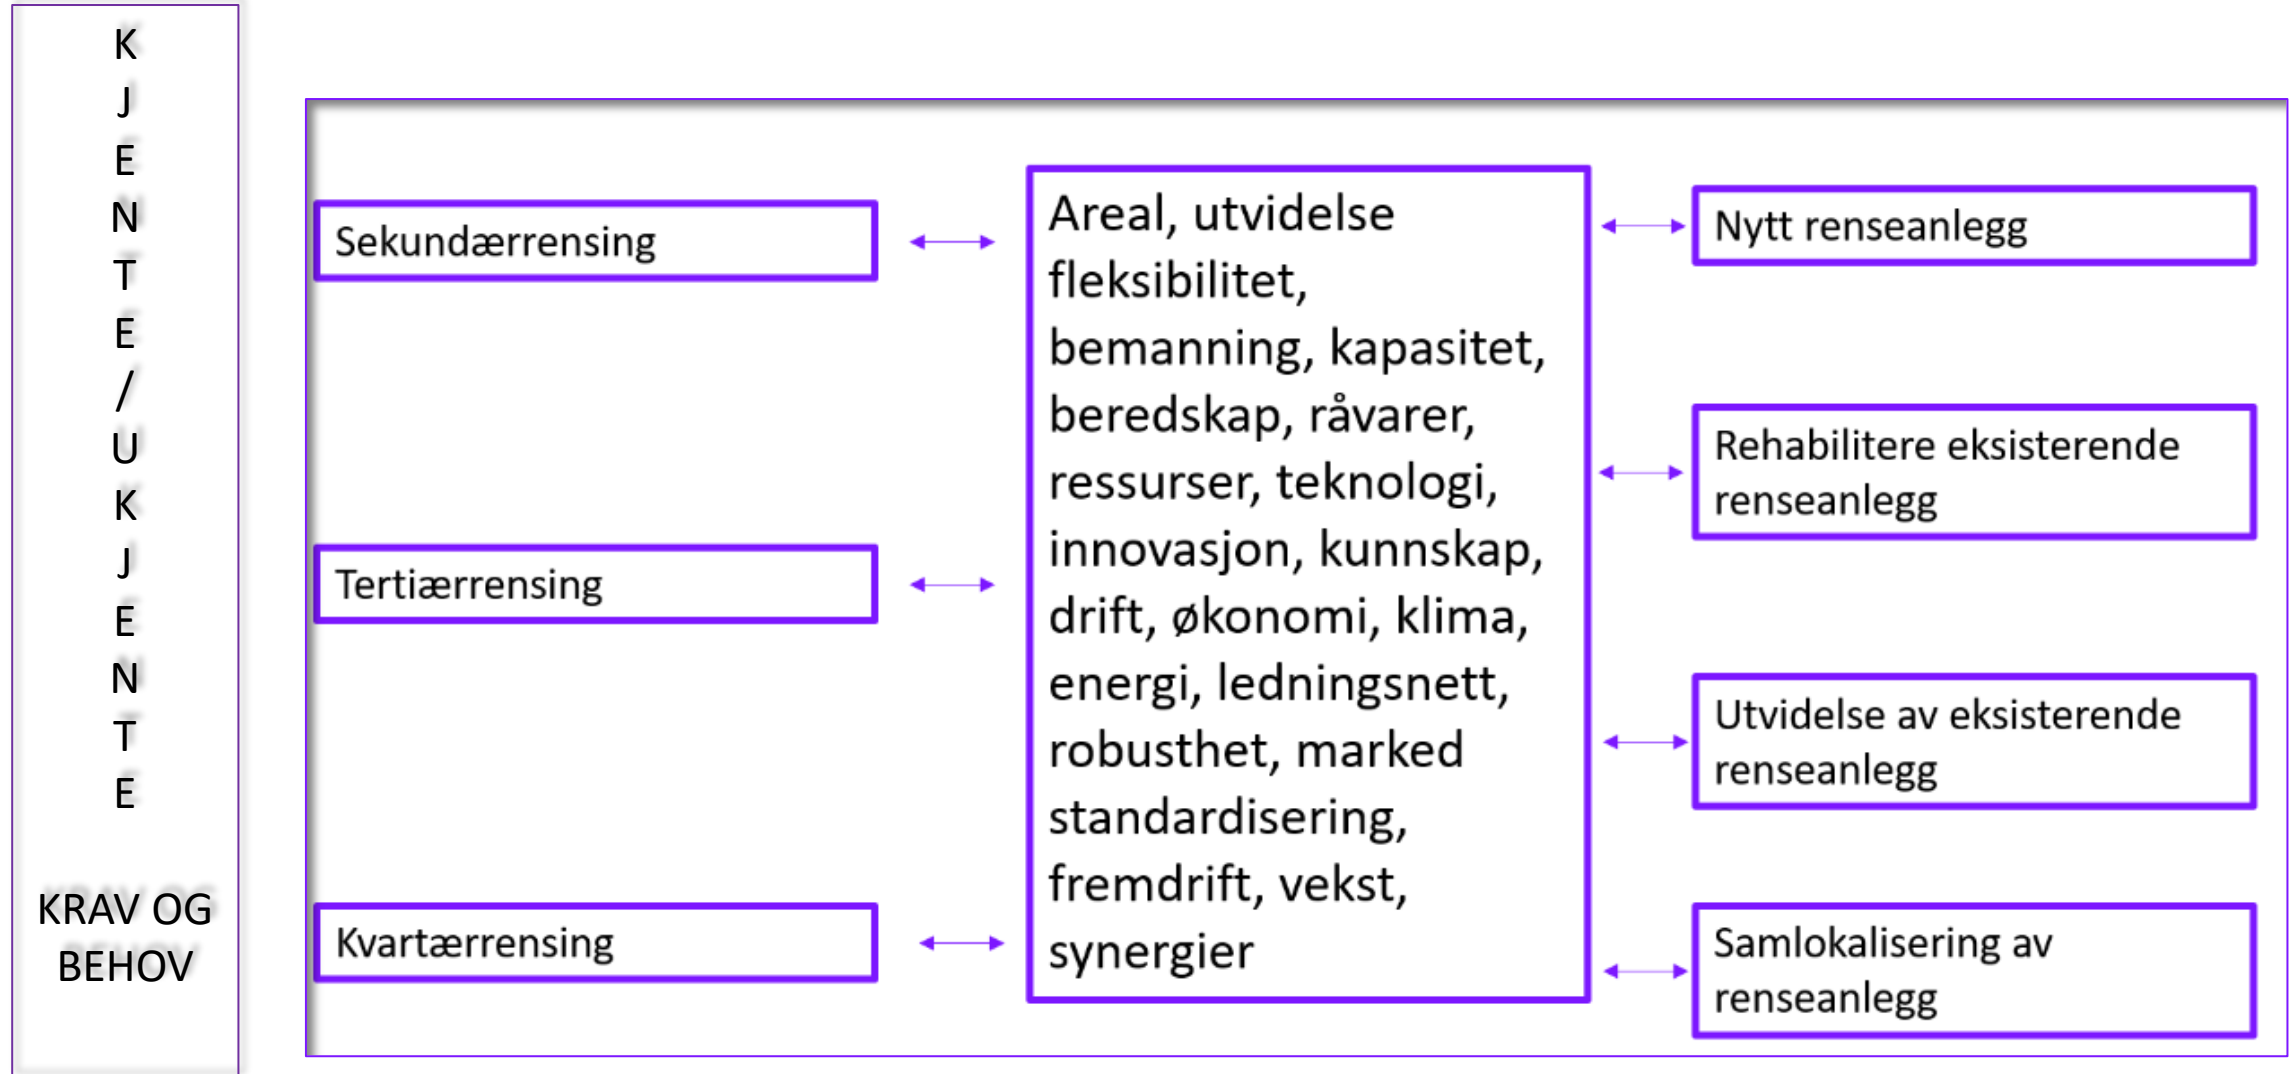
K
J
E
N
T
E
/
U
K
J
E
N
T
E

KRAV OG BEHOV

Sekundærrensing

Tertiærrensing

Kvartærrensing

Areal, utvidelse fleksibilitet, bemanning, kapasitet, beredskap, råvarer, ressurser, teknologi, innovasjon, kunnskap, drift, økonomi, klima, energi, ledningsnett, robusthet, marked standardisering, fremdrift, vekst, synergier

Nytt renseanlegg

Rehabilitere eksisterende renseanlegg

Utvidelse av eksisterende renseanlegg

Samlokalisering av renseanlegg